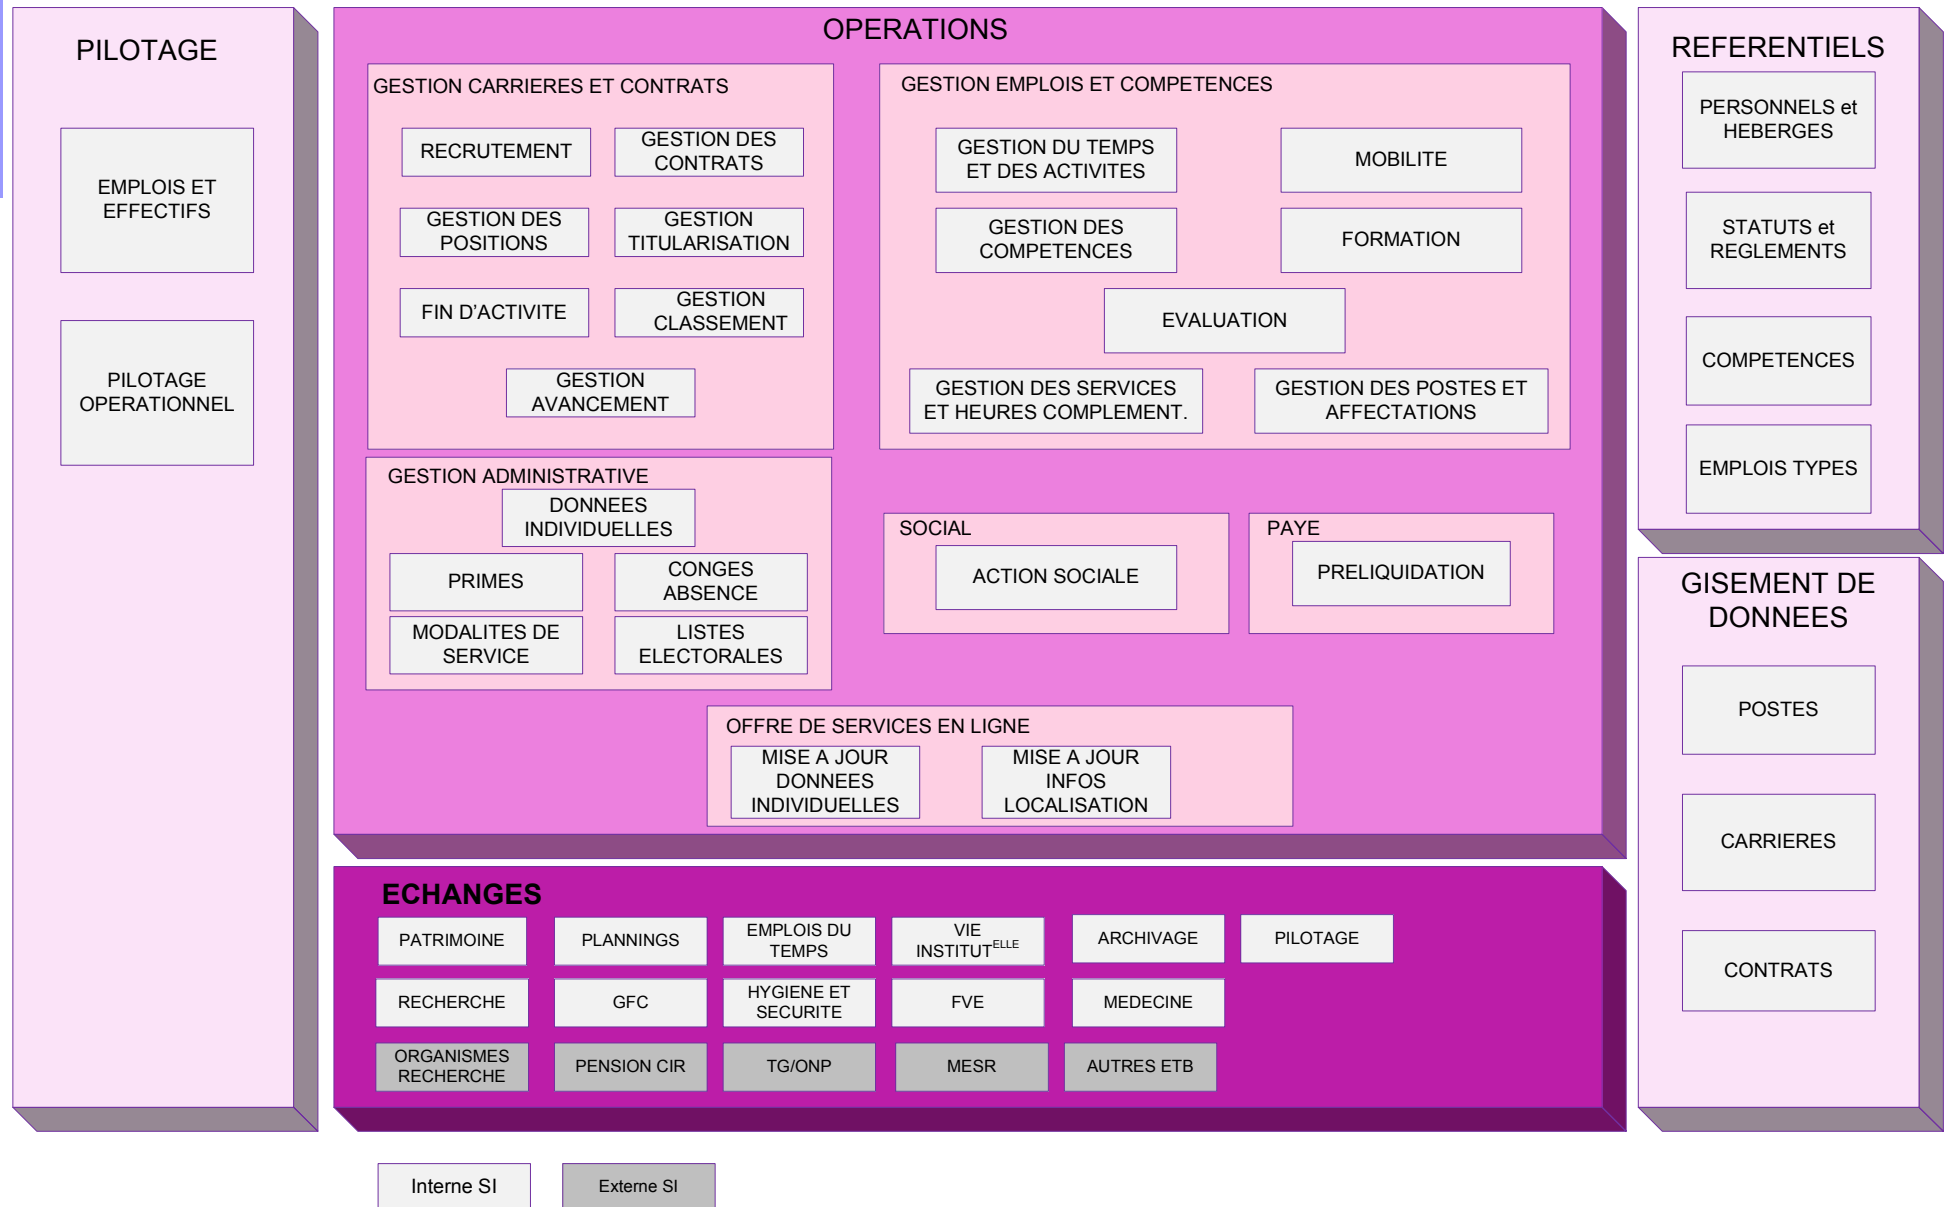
PILOTAGE

EMPLOIS ET EFFECTIFS

PILOTAGE OPERATIONNEL

OPERATIONS

GESTION CARRIERES ET CONTRATS

RECRUTEMENT

GESTION DES CONTRATS

GESTION DES POSITIONS

GESTION TITULARISATION

FIN D'ACTIVITE

GESTION CLASSEMENT

GESTION AVANCEMENT

GESTION EMPLOIS ET COMPETENCES

GESTION DU TEMPS ET DES ACTIVITES

MOBILITE

GESTION DES COMPETENCES

FORMATION

EVALUATION

GESTION DES SERVICES ET HEURES COMPLEMENT.

GESTION DES POSTES ET AFFECTATIONS

GESTION ADMINISTRATIVE

DONNEES INDIVIDUELLES

PRIMES

CONGES ABSENCE

MODALITES DE SERVICE

LISTES ELECTORALES

SOCIAL

ACTION SOCIALE

PAYE

PRELIQUIDATION

OFFRE DE SERVICES EN LIGNE

MISE A JOUR DONNEES INDIVIDUELLES

MISE A JOUR INFOS LOCALISATION

REFERENTIELS

PERSONNELS et HEBERGES

STATUTS et REGLEMENTS

COMPETENCES

EMPLOIS TYPES

GISEMENT DE DONNEES

POSTES

CARRIERES

CONTRATS

ECHANGES

PATRIMOINE

PLANNINGS

EMPLOIS DU TEMPS

VIE INSTITUT$^{ELLE}$

ARCHIVAGE

PILOTAGE

RECHERCHE

GFC

HYGIENE ET SECURITE

FVE

MEDECINE

ORGANISMES RECHERCHE

PENSION CIR

TG/ONP

MESR

AUTRES ETB

Interne SI

Externe SI